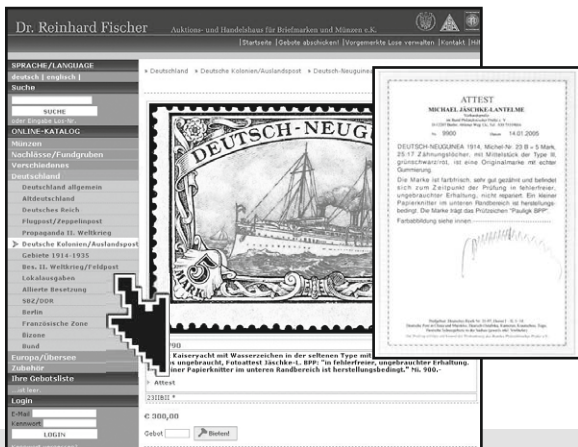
Dr. Reinhard Fischer Auktions- und Handelshaus für Briefmarken und Münzen e.K.

|Startseite |Gebote abschicken! |Vorgemerkte Lose verwalten |Kontakt |Hil

SPRACHE/LANGUAGE
deutsch | englisch |
Suche
SUCHE
oder Eingabe Los-Nr.
ONLINE-KATALOG
Münzen
Nachlässe/Fundgruben
Verschiedenes
Deutschland
Deutschland allgemein
Altdeutschland
Deutsches Reich
Flugpost/Zeppelinpost
Propaganda II. Weltkrieg
Deutsche Kolonien/Auslandspost
Gebiete 1914-1935
Bes. II. Weltkrieg/Feldpost
Lokalausgaben
Alliierte Besetzung
SBZ/DDR
Berlin
Französische Zone
Bizone
Bund
Europa/Übersee
Zubehör
Ihre Gebotsliste
Login
E-Mail
Kennwort
LOGIN

» Deutschland » Deutsche Kolonien/Auslandspost » Deutsch-Neuguinea

DEUTSCH-NEUG

90

Kaiseryacht mit Wasserzeichen in der seltenen Type mit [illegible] ungebraucht, Fotoattest Jäschke-L. BPP: "in fehlerfreier, ungebrauchter Erhaltung. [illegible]iner Papierknitter im unteren Randbereich ist herstellungsbedingt." Mi. 900.-

Attest

€ 300,00

Gebot Bieten!

ATTEST
MICHAEL JÄSCHKE-LANTELME
Nr. 9900 Datum 14.01.2005

DEUTSCH-NEUGUINEA 1914, Michel-Nr. 23 B = 5 Mark, 25:17 Zähnungslöcher, mit Mittelstück der Type II, grünschwarz/rot, ist eine Originalmarke, mit voller Gummierung.

Die Marke ist farbfrisch, sehr gut gezähnt und befindet sich zum Zeitpunkt der Prüfung in fehlerfreier, ungebrauchter Erhaltung. Ein kleiner Papierknitter im unteren Randbereich ist herstellungsbedingt. Die Marke trägt das Prüfzeichen "Pauligk BPP".

Farbabbildung siehe innen.